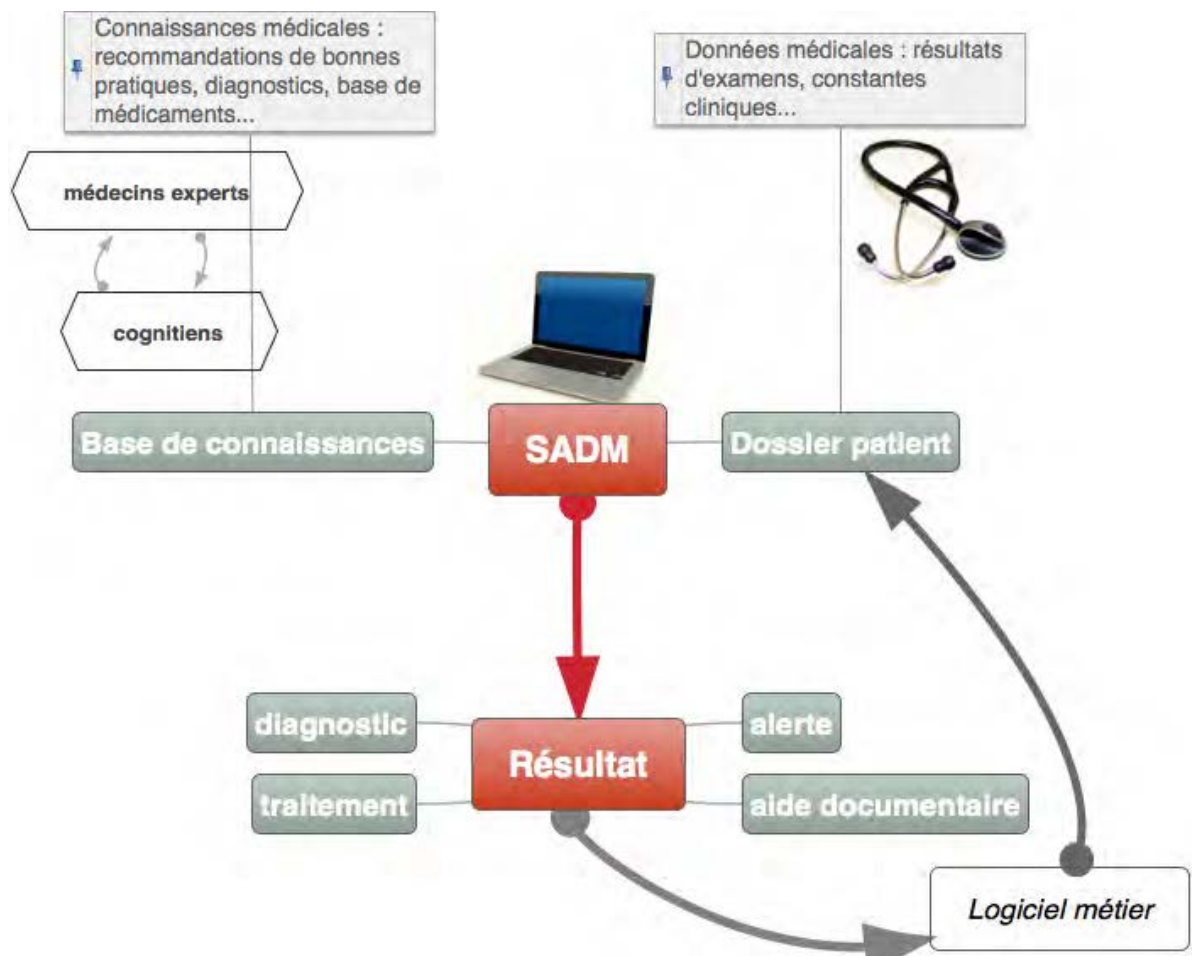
Connaissances médicales : recommandations de bonnes pratiques, diagnostics, base de médicaments...

Données médicales : résultats d'examens, constantes cliniques...

médecins experts

cognitiens

Base de connaissances

SADM

Dossier patient

diagnostic

alerte

Résultat

traitement

aide documentaire

Logiciel métier